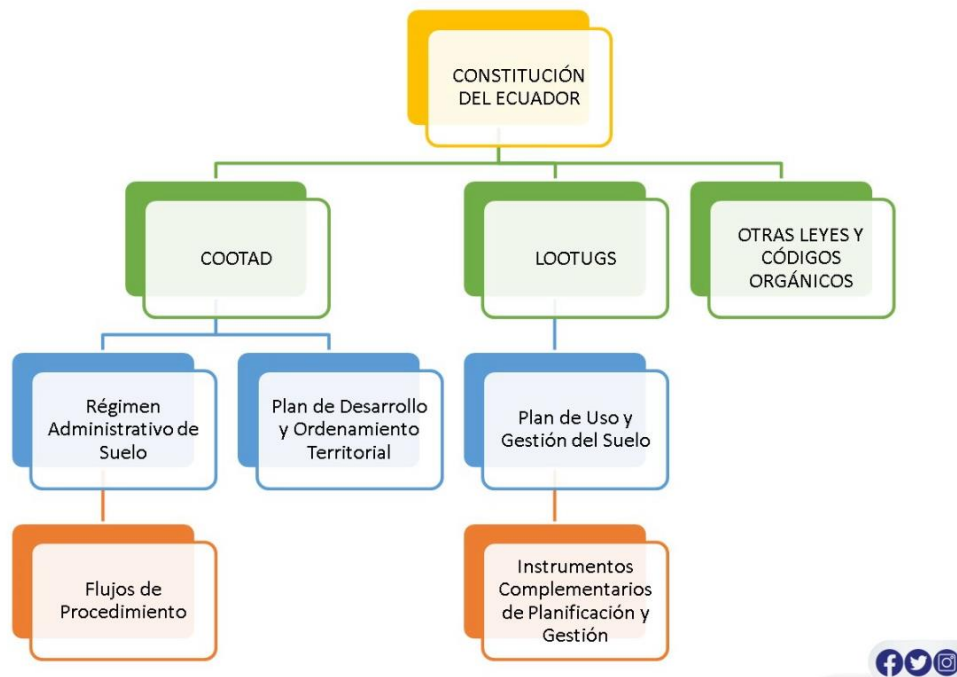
CONSTITUCIÓN DEL ECUADOR

COOTAD

LOOTUGS

OTRAS LEYES Y CÓDIGOS ORGÁNICOS

Régimen Administrativo de Suelo

Plan de Desarrollo y Ordenamiento Territorial

Plan de Uso y Gestión del Suelo

Flujos de Procedimiento

Instrumentos Complementarios de Planificación y Gestión